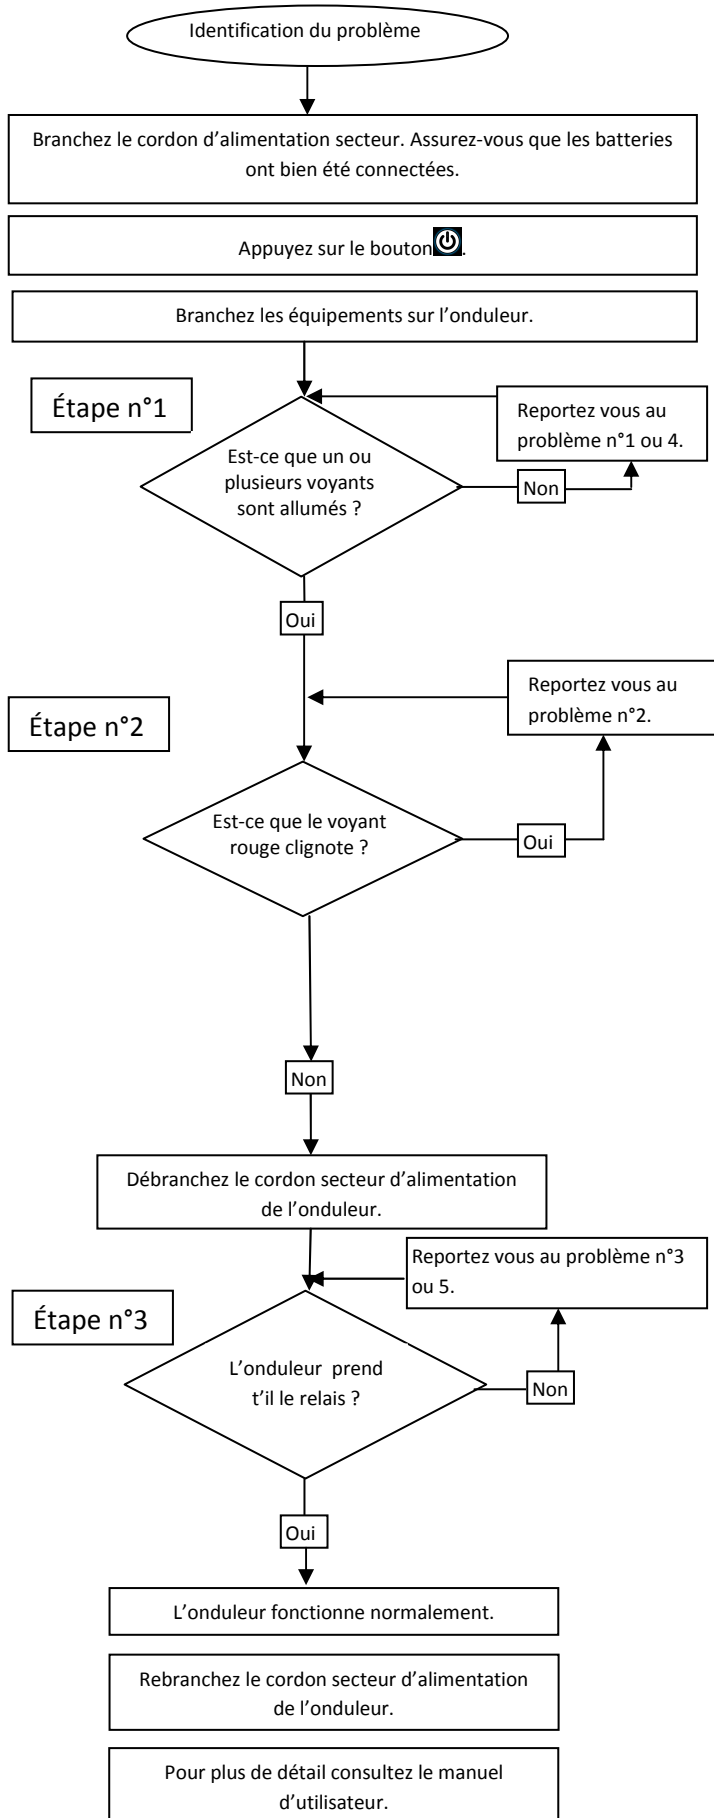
Identification du problème

Branchez le cordon d'alimentation secteur. Assurez-vous que les batteries ont bien été connectées.

Appuyez sur le bouton .

Branchez les équipements sur l'onduleur.

Étape n°1

Reportez vous au problème n°1 ou 4.

Est-ce que un ou plusieurs voyants sont allumés ?

Non

Oui

Reportez vous au problème n°2.

Étape n°2

Est-ce que le voyant rouge clignote ?

Oui

Non

Débranchez le cordon secteur d'alimentation de l'onduleur.

Reportez vous au problème n°3 ou 5.

Étape n°3

L'onduleur prend t'il le relais ?

Non

Oui

L'onduleur fonctionne normalement.

Rebranchez le cordon secteur d'alimentation de l'onduleur.

Pour plus de détail consultez le manuel d'utilisateur.